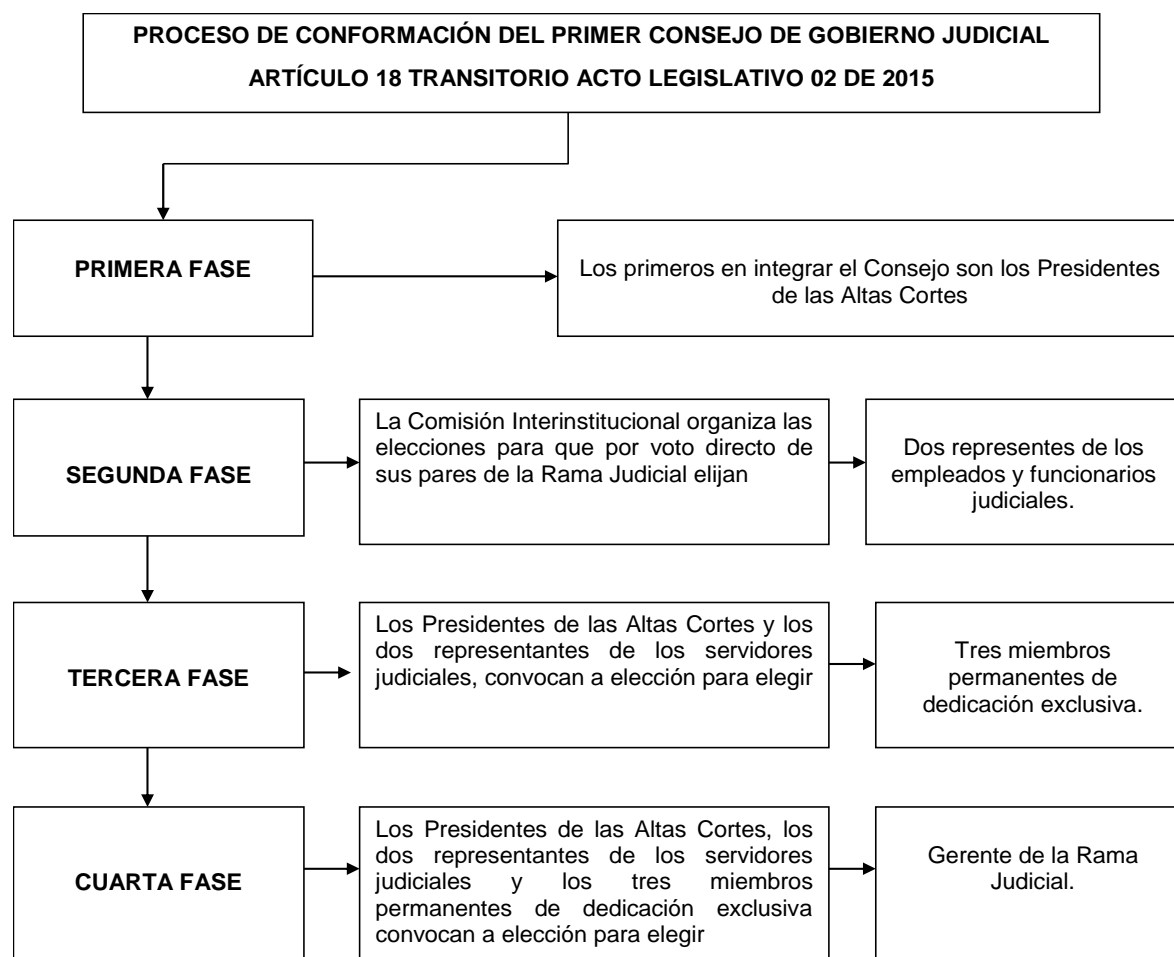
PROCESO DE CONFORMACIÓN DEL PRIMER CONSEJO DE GOBIERNO JUDICIAL
ARTÍCULO 18 TRANSITORIO ACTO LEGISLATIVO 02 DE 2015

PRIMERA FASE

Los primeros en integrar el Consejo son los Presidentes de las Altas Cortes

SEGUNDA FASE

La Comisión Interinstitucional organiza las elecciones para que por voto directo de sus pares de la Rama Judicial elijan

Dos represenes de los empleados y funcionarios judiciales.

TERCERA FASE

Los Presidentes de las Altas Cortes y los dos representantes de los servidores judiciales, convocan a elección para elegir

Tres miembros permanentes de dedicación exclusiva.

CUARTA FASE

Los Presidentes de las Altas Cortes, los dos representantes de los servidores judiciales y los tres miembros permanentes de dedicación exclusiva convocan a elección para elegir

Gerente de la Rama Judicial.